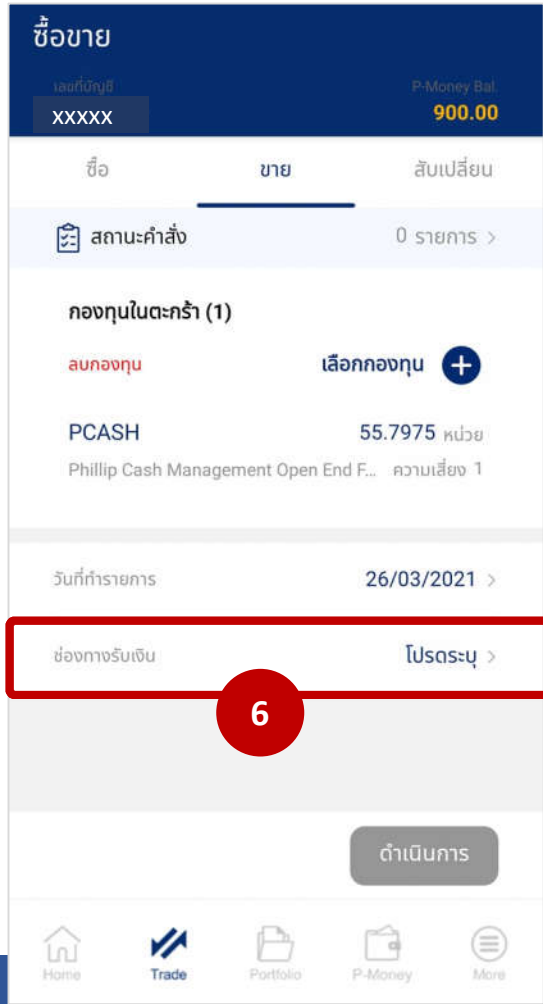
ซื้อขาย

เลขที่บัญชี
XXXXX

P-Money Bal.
900.00

ซื้อ ขาย สับเปลี่ยน

สถานะคำสั่ง 0 รายการ >

กองทุนในตะกร้า (1)

ลบกองทุน เลือกกองทุน +

PCASH 55.7975 หน่วย

Phillip Cash Management Open End F... ความเสี่ยง 1

วันที่ทำรายการ 26/03/2021 >

ช่องทางรับเงิน โปรดระบุ >

6

ดำเนินการ

Home Trade Portfolio P-Money More